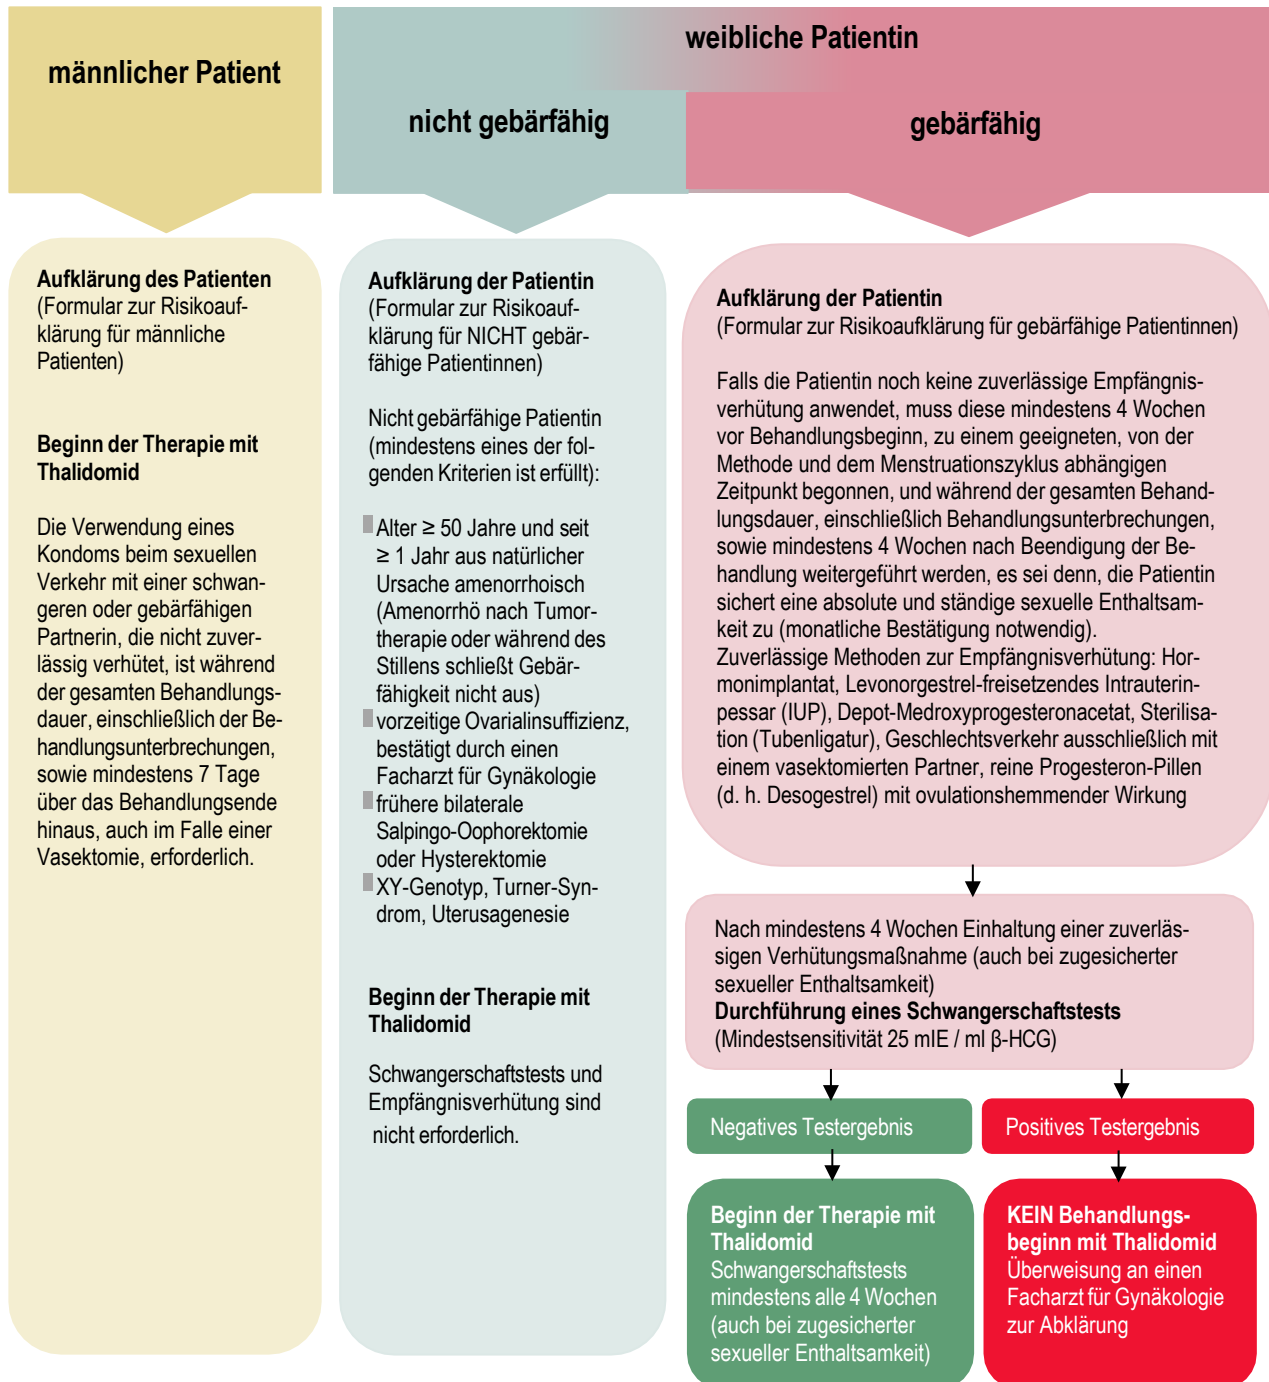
männlicher Patient

weibliche Patientin

nicht gebärfähig

gebärfähig

**Aufklärung des Patienten**
(Formular zur Risikoaufklärung für männliche Patienten)

**Beginn der Therapie mit Thalidomid**

Die Verwendung eines Kondoms beim sexuellen Verkehr mit einer schwangeren oder gebärfähigen Partnerin, die nicht zuverlässig verhütet, ist während der gesamten Behandlungsdauer, einschließlich der Behandlungsunterbrechungen, sowie mindestens 7 Tage über das Behandlungsende hinaus, auch im Falle einer Vasektomie, erforderlich.

**Aufklärung der Patientin**
(Formular zur Risikoaufklärung für NICHT gebärfähige Patientinnen)

Nicht gebärfähige Patientin (mindestens eines der folgenden Kriterien ist erfüllt):

- Alter $\geq$ 50 Jahre und seit $\geq$ 1 Jahr aus natürlicher Ursache amenorrhoisch (Amenorrhö nach Tumortherapie oder während des Stillens schließt Gebärfähigkeit nicht aus)
- vorzeitige Ovarialinsuffizienz, bestätigt durch einen Facharzt für Gynäkologie
- frühere bilaterale Salpingo-Oophorektomie oder Hysterektomie
- XY-Genotyp, Turner-Syndrom, Uterusagenesie

**Beginn der Therapie mit Thalidomid**

Schwangerschaftstests und Empfängnisverhütung sind nicht erforderlich.

**Aufklärung der Patientin**
(Formular zur Risikoaufklärung für gebärfähige Patientinnen)

Falls die Patientin noch keine zuverlässige Empfängnisverhütung anwendet, muss diese mindestens 4 Wochen vor Behandlungsbeginn, zu einem geeigneten, von der Methode und dem Menstruationszyklus abhängigen Zeitpunkt begonnen, und während der gesamten Behandlungsdauer, einschließlich Behandlungsunterbrechungen, sowie mindestens 4 Wochen nach Beendigung der Behandlung weitergeführt werden, es sei denn, die Patientin sichert eine absolute und ständige sexuelle Enthaltsamkeit zu (monatliche Bestätigung notwendig).
Zuverlässige Methoden zur Empfängnisverhütung: Hormonimplantat, Levonorgestrel-freisetzendes Intrauterinpessar (IUP), Depot-Medroxyprogesteronacetat, Sterilisation (Tubenligatur), Geschlechtsverkehr ausschließlich mit einem vasektomierten Partner, reine Progesteron-Pillen (d. h. Desogestrel) mit ovulationshemmender Wirkung

Nach mindestens 4 Wochen Einhaltung einer zuverlässigen Verhütungsmaßnahme (auch bei zugesicherter sexueller Enthaltsamkeit)
**Durchführung eines Schwangerschaftstests**
(Mindestsensitivität 25 mIE / ml β-HCG)

Negatives Testergebnis

Positives Testergebnis

**Beginn der Therapie mit Thalidomid**
Schwangerschaftstests mindestens alle 4 Wochen (auch bei zugesicherter sexueller Enthaltsamkeit)

**KEIN Behandlungsbeginn mit Thalidomid**
Überweisung an einen Facharzt für Gynäkologie zur Abklärung